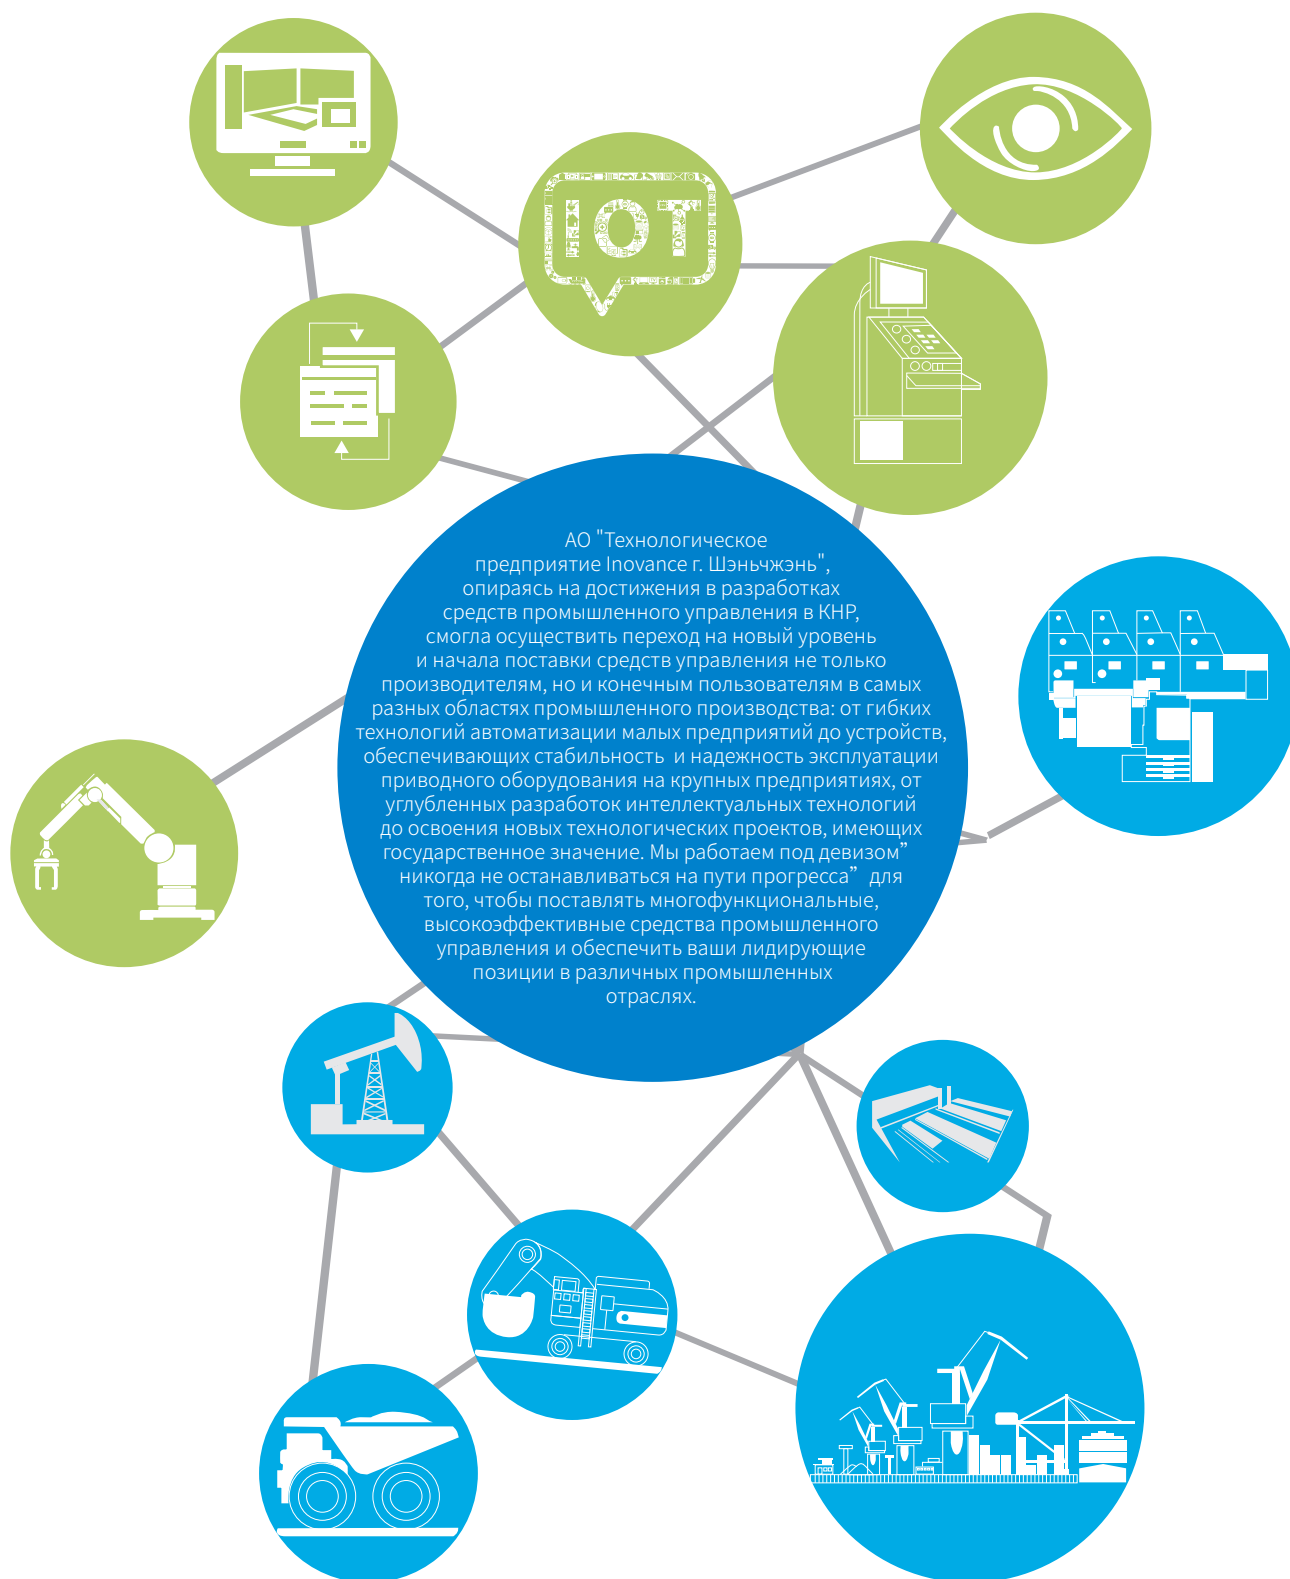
IOT

АО "Технологическое предприятие Inovance г. Шэньчжэнь", опираясь на достижения в разработках средств промышленного управления в КНР, смогла осуществить переход на новый уровень и начала поставки средств управления не только производителям, но и конечным пользователям в самых разных областях промышленного производства: от гибких технологий автоматизации малых предприятий до устройств, обеспечивающих стабильность и надежность эксплуатации приводного оборудования на крупных предприятиях, от углубленных разработок интеллектуальных технологий до освоения новых технологических проектов, имеющих государственное значение. Мы работаем под девизом” никогда не останавливаться на пути прогресса” для того, чтобы поставлять многофункциональные, высокоэффективные средства промышленного управления и обеспечить ваши лидирующие позиции в различных промышленных отраслях.